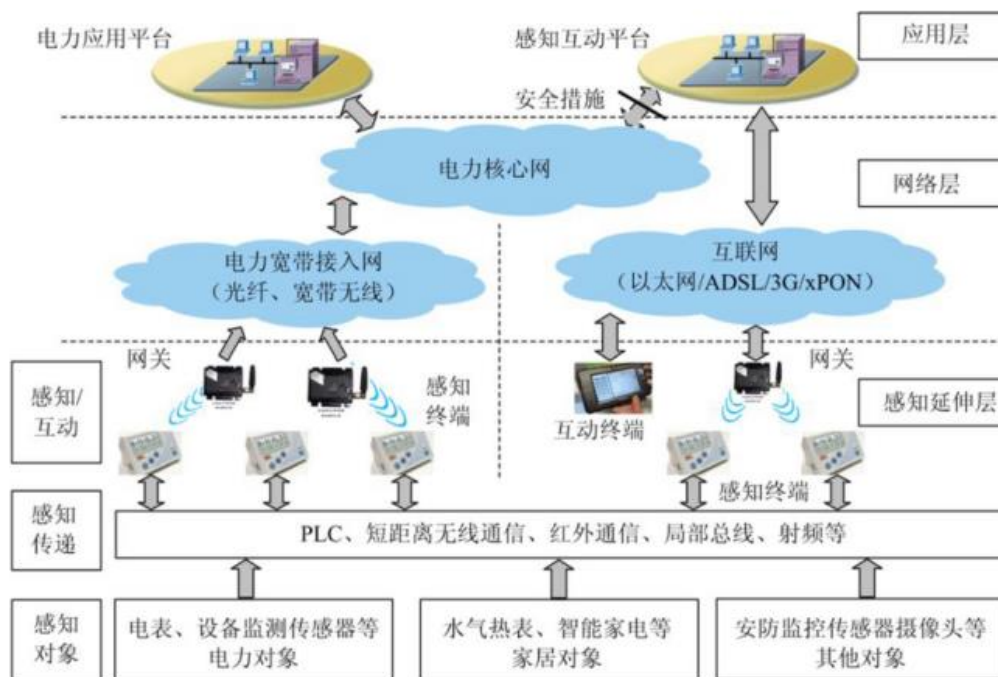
电力应用平台

感知互动平台

应用层

安全措施

电力核心网

网络层

电力宽带接入网
（光纤、宽带无线）

互联网
（以太网/ADSL/3G/xPON）

网关

网关

感知/互动

感知终端

互动终端

感知延伸层

感知终端

感知传递

PLC、短距离无线通信、红外通信、局部总线、射频等

感知对象

电表、设备监测传感器等
电力对象

水气热表、智能家电等
家居对象

安防监控传感器摄像头等
其他对象